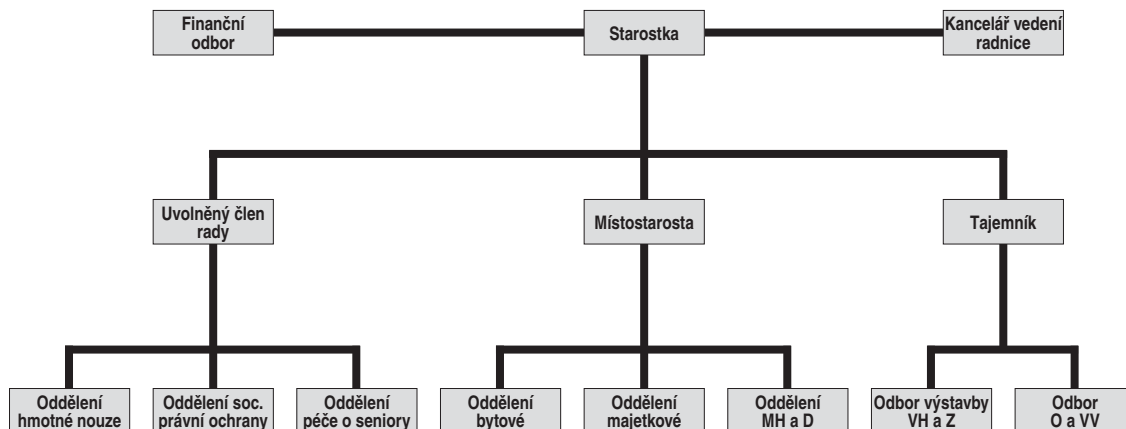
Finanční odbor

Starostka

Kancelář vedení radnice

Uvolněný člen rady

Místostarosta

Tajemník

Oddělení hmotné nouze

Oddělení soc. právní ochrany

Oddělení péče o seniory

Oddělení bytové

Oddělení majetkové

Oddělení MH a D

Odbor výstavby VH a Z

Odbor O a VV